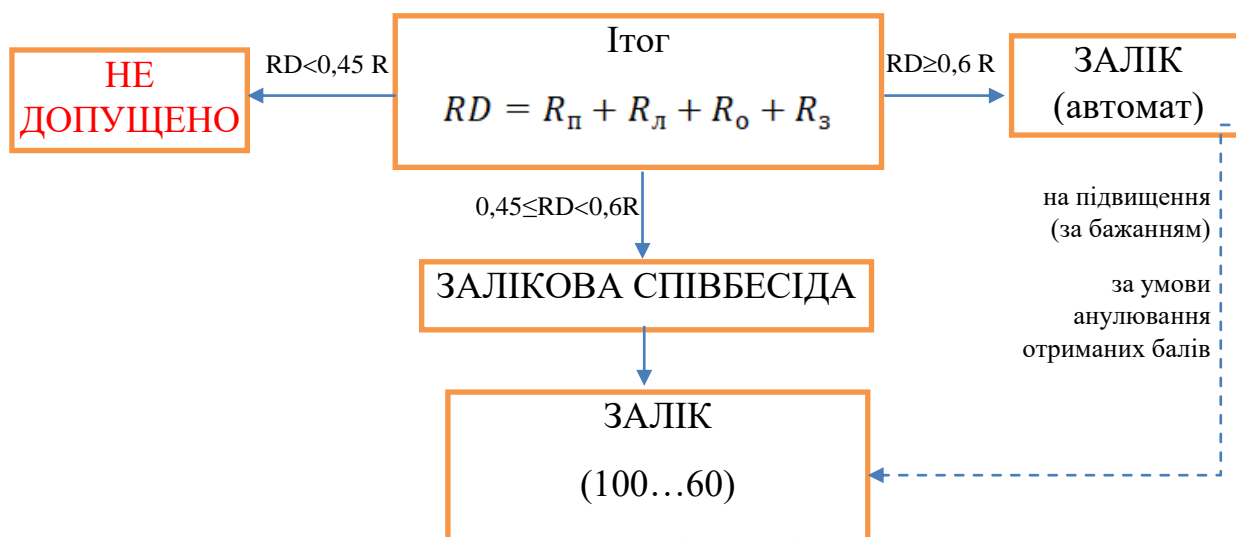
НЕ ДОПУЩЕНО

RD<0,45 R

Ітог

$RD = R_{п} + R_{л} + R_{о} + R_{з}$

RD≥0,6 R

ЗАЛІК (автомат)

0,45≤RD<0,6R

ЗАЛІКОВА СПІВБЕСІДА

на підвищення (за бажанням)

за умови анулювання отриманих балів

ЗАЛІК

(100…60)